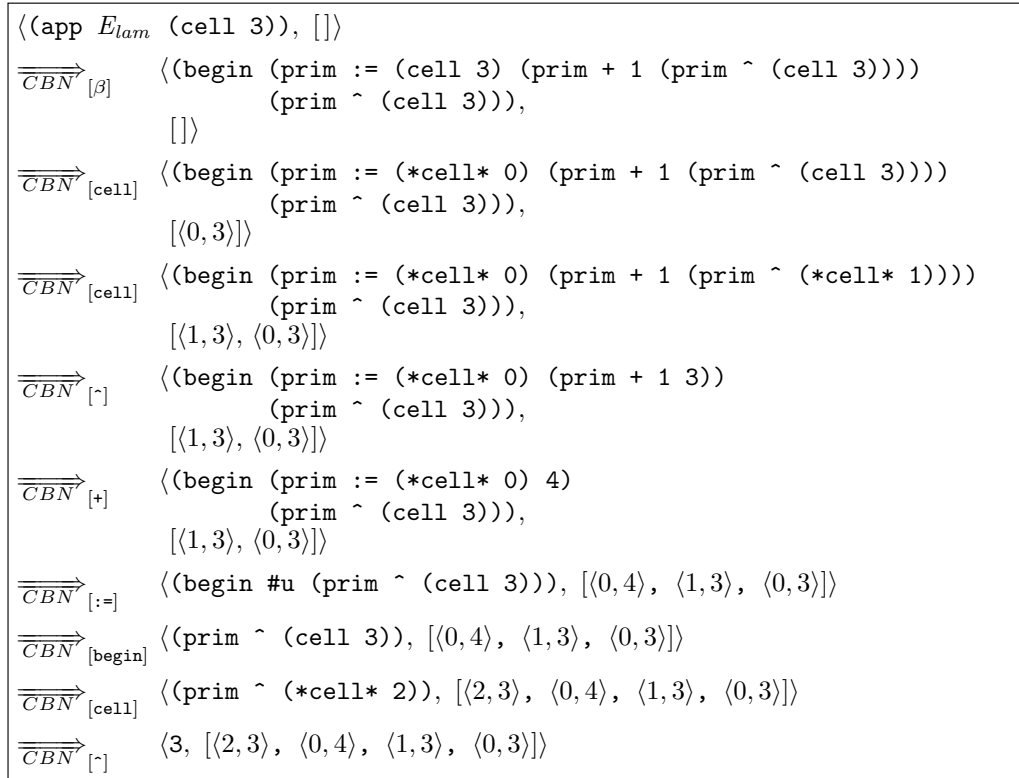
$\langle$(app $E_{lam}$ (cell 3)), $[\,]\rangle$

$\overline{\overline{CBN}}\!\!\Rightarrow_{[\beta]}$ $\langle$(begin (prim := (cell 3) (prim + 1 (prim ^ (cell 3)))) (prim ^ (cell 3))), $[\,]\rangle$

$\overline{\overline{CBN}}\!\!\Rightarrow_{[\texttt{cell}]}$ $\langle$(begin (prim := (*cell* 0) (prim + 1 (prim ^ (cell 3)))) (prim ^ (cell 3))), $[\langle 0,3\rangle]\rangle$

$\overline{\overline{CBN}}\!\!\Rightarrow_{[\texttt{cell}]}$ $\langle$(begin (prim := (*cell* 0) (prim + 1 (prim ^ (*cell* 1)))) (prim ^ (cell 3))), $[\langle 1,3\rangle, \langle 0,3\rangle]\rangle$

$\overline{\overline{CBN}}\!\!\Rightarrow_{[\texttt{^}]}$ $\langle$(begin (prim := (*cell* 0) (prim + 1 3)) (prim ^ (cell 3))), $[\langle 1,3\rangle, \langle 0,3\rangle]\rangle$

$\overline{\overline{CBN}}\!\!\Rightarrow_{[\texttt{+}]}$ $\langle$(begin (prim := (*cell* 0) 4) (prim ^ (cell 3))), $[\langle 1,3\rangle, \langle 0,3\rangle]\rangle$

$\overline{\overline{CBN}}\!\!\Rightarrow_{[\texttt{:=}]}$ $\langle$(begin #u (prim ^ (cell 3))), $[\langle 0,4\rangle,\ \langle 1,3\rangle,\ \langle 0,3\rangle]\rangle$

$\overline{\overline{CBN}}\!\!\Rightarrow_{[\texttt{begin}]}$ $\langle$(prim ^ (cell 3)), $[\langle 0,4\rangle,\ \langle 1,3\rangle,\ \langle 0,3\rangle]\rangle$

$\overline{\overline{CBN}}\!\!\Rightarrow_{[\texttt{cell}]}$ $\langle$(prim ^ (*cell* 2)), $[\langle 2,3\rangle,\ \langle 0,4\rangle,\ \langle 1,3\rangle,\ \langle 0,3\rangle]\rangle$

$\overline{\overline{CBN}}\!\!\Rightarrow_{[\texttt{^}]}$ $\langle$3, $[\langle 2,3\rangle,\ \langle 0,4\rangle,\ \langle 1,3\rangle,\ \langle 0,3\rangle]\rangle$